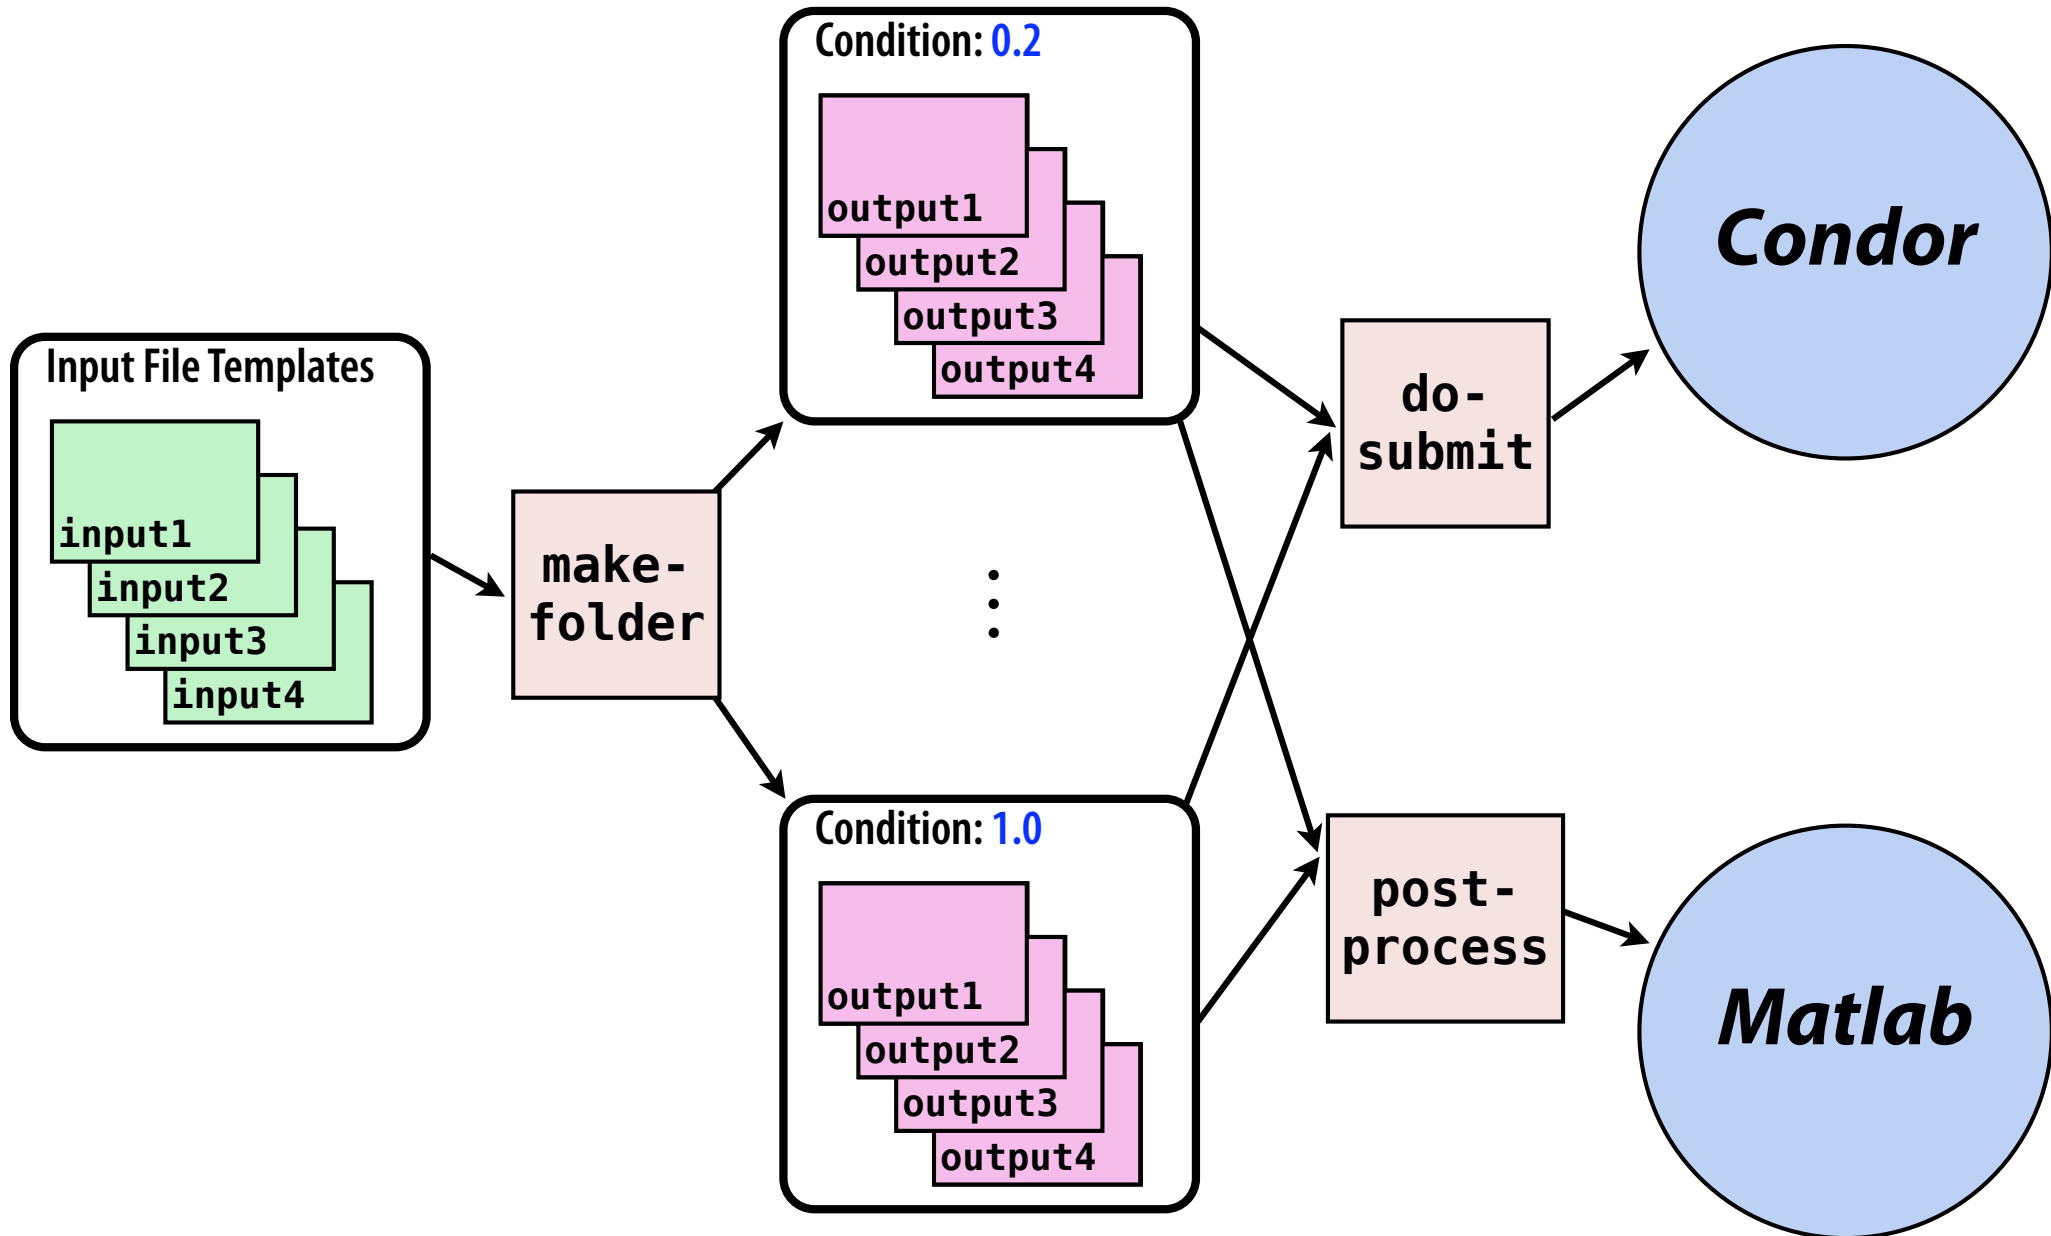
Input File Templates

input1
input2
input3
input4

make-folder

Condition: 0.2

output1
output2
output3
output4

⋮

Condition: 1.0

output1
output2
output3
output4

do-submit

post-process

Condor

Matlab